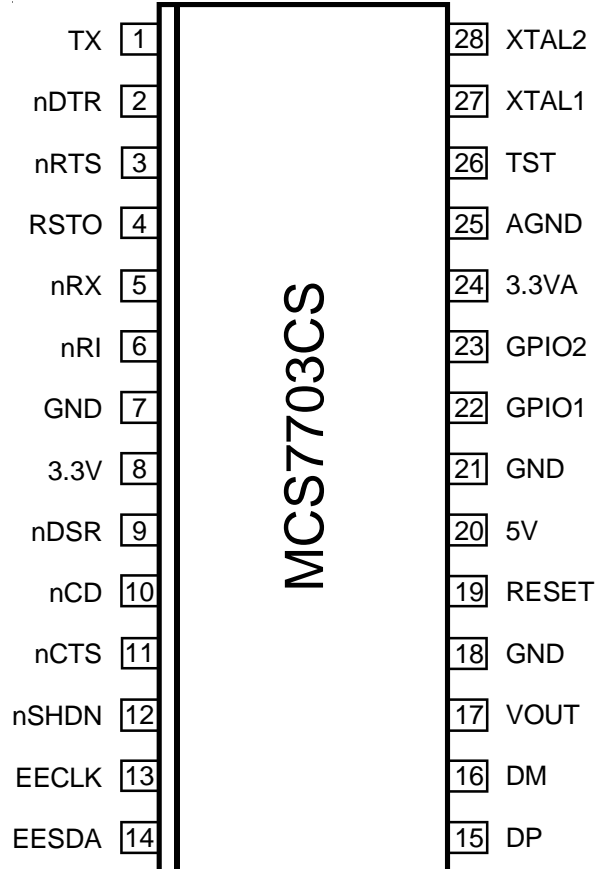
TX 1
nDTR 2
nRTS 3
RSTO 4
nRX 5
nRI 6
GND 7
3.3V 8
nDSR 9
nCD 10
nCTS 11
nSHDN 12
EECLK 13
EESDA 14

MCS7703CS

28 XTAL2
27 XTAL1
26 TST
25 AGND
24 3.3VA
23 GPIO2
22 GPIO1
21 GND
20 5V
19 RESET
18 GND
17 VOUT
16 DM
15 DP